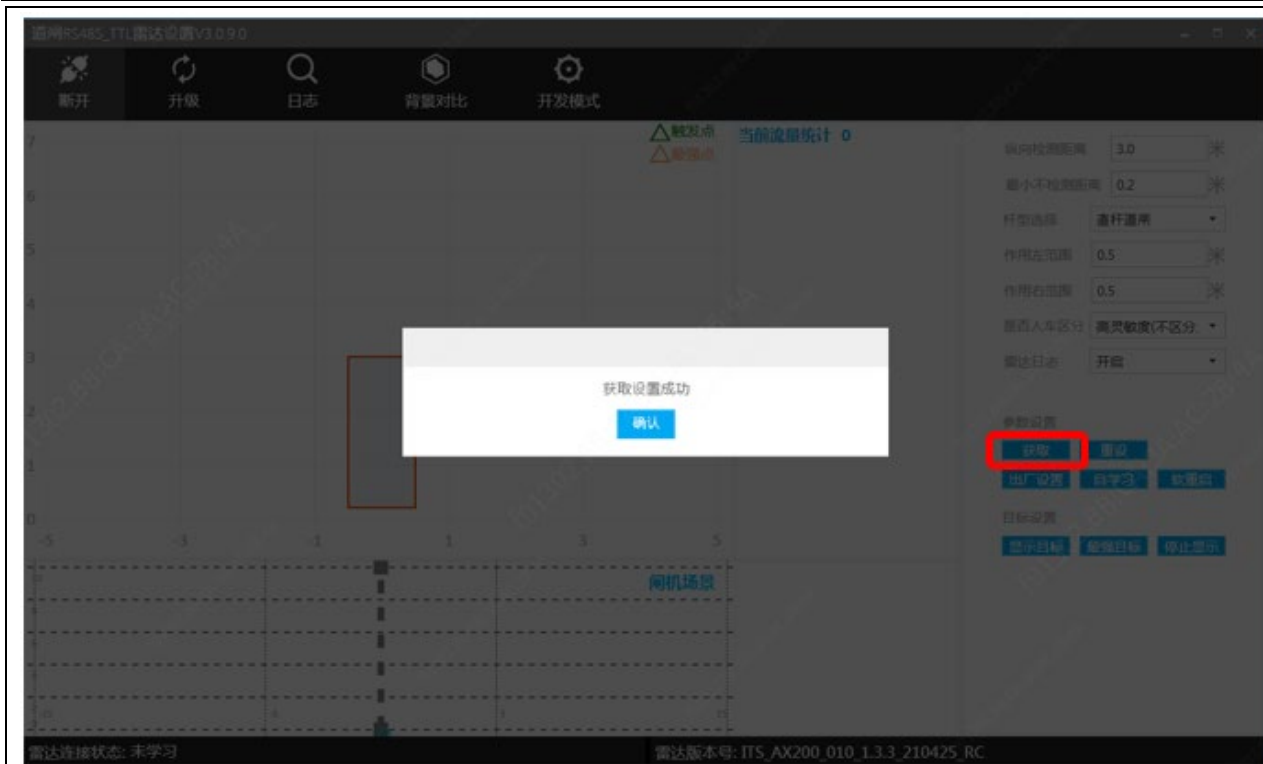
道闸RS485_TTL雷达设置V3.0.9.0

断开
升级
日志
背景对比
开发模式

触发点
报警点
当前流量统计 0

7
6
5
4
3
2
1
0
-5
-3
-1
1
3
5

纵向检测距离 3.0 米
最小不检测距离 0.2 米
杆型选择 直杆通用
作用左范围 0.5 米
作用右范围 0.5 米
匪西人车区分 高灵敏度(不区分
雷达日志 开启

参数设置
获取
重设
出厂设置
自学习
吹重启

目标设置
显示目标
报警目标
停止显示

获取设置成功
确认

闸机场景

雷达连接状态: 未学习
雷达版本号: ITS_AX200_010_1.3.3_210425_RC